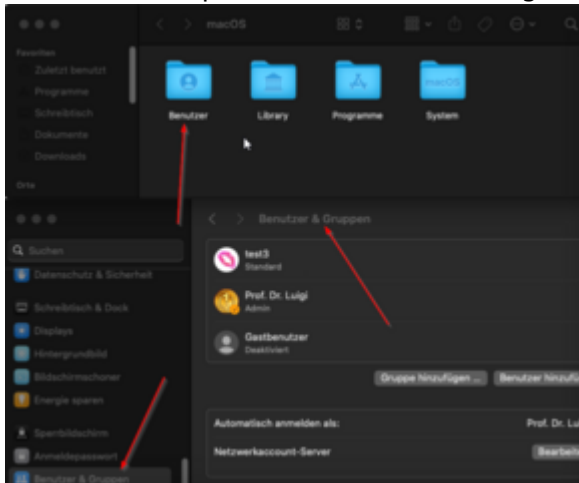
macOS

Favoriten
Zuletzt benutzt
Programme
Schreibtisch
Dokumente
Downloads
Orte

Benutzer
Library
Programme
System
macOS

Benutzer & Gruppen

Q Suchen
Datenschutz & Sicherheit
Schreibtisch & Dock
Displays
Hintergrundbild
Bildschirmschoner
Energie sparen
Sperrbildschirm
Anmeldepasswort
Benutzer & Gruppen

test3
Standard
Prof. Dr. Luigi
Admin
Gastbenutzer
Deaktiviert

Gruppe hinzufügen ...
Benutzer hinzufü

Automatisch anmelden als:
Prof. Dr. Lu
Netzwerkaccount-Server
Bearbeit